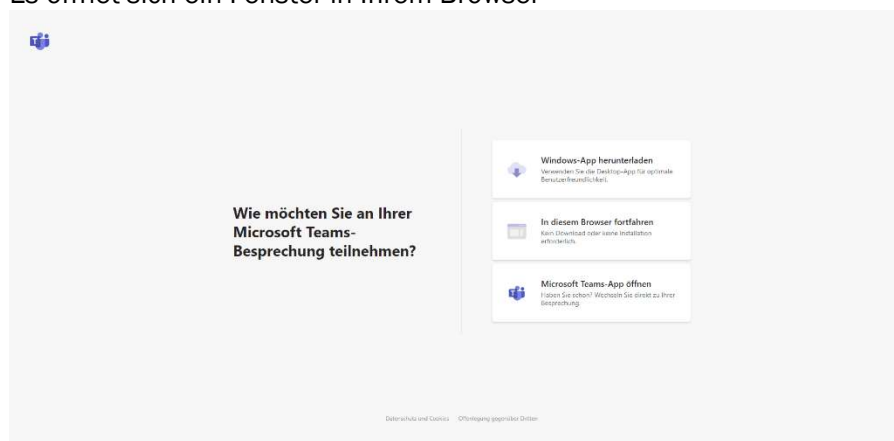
Es öffnet sich ein Fenster in Ihrem Browser

Wie möchten Sie an Ihrer Microsoft Teams-Besprechung teilnehmen?

Windows-App herunterladen
Verwenden Sie die Desktop-App für optimale Benutzerfreundlichkeit.

In diesem Browser fortfahren
Kein Download oder keine Installation erforderlich.

Microsoft Teams-App öffnen
Haben Sie schon? Wechseln Sie direkt zu Ihrer Besprechung.

Datenschutz und Cookies   Offenlegung gegenüber Dritten